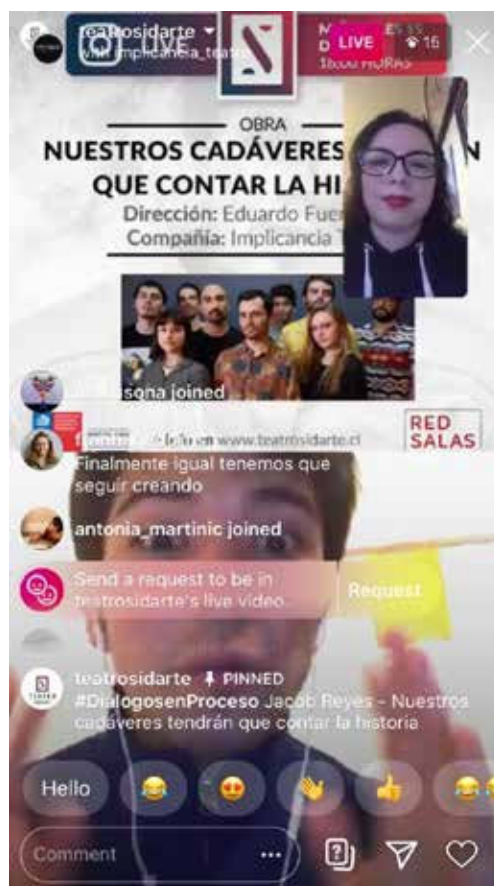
teatrosidarte
with implicancia_teatro

LIVE

LIVE 16

OBRA
NUESTROS CADÁVERES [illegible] N QUE CONTAR LA HI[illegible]
Dirección: Eduardo Fue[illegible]
Compañía: Implicancia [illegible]

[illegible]sona joined

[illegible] www.teatrosidarte.cl

RED SALAS

Finalmente igual tenemos que seguir creando

antonia_martinic joined

Send a request to be in teatrosidarte's live video...

Request

teatrosidarte PINNED
#DialogosenProceso Jacob Reyes - Nuestros cadáveres tendrán que contar la historia

Hello 😂 😍 👏 👍 😂

Comment